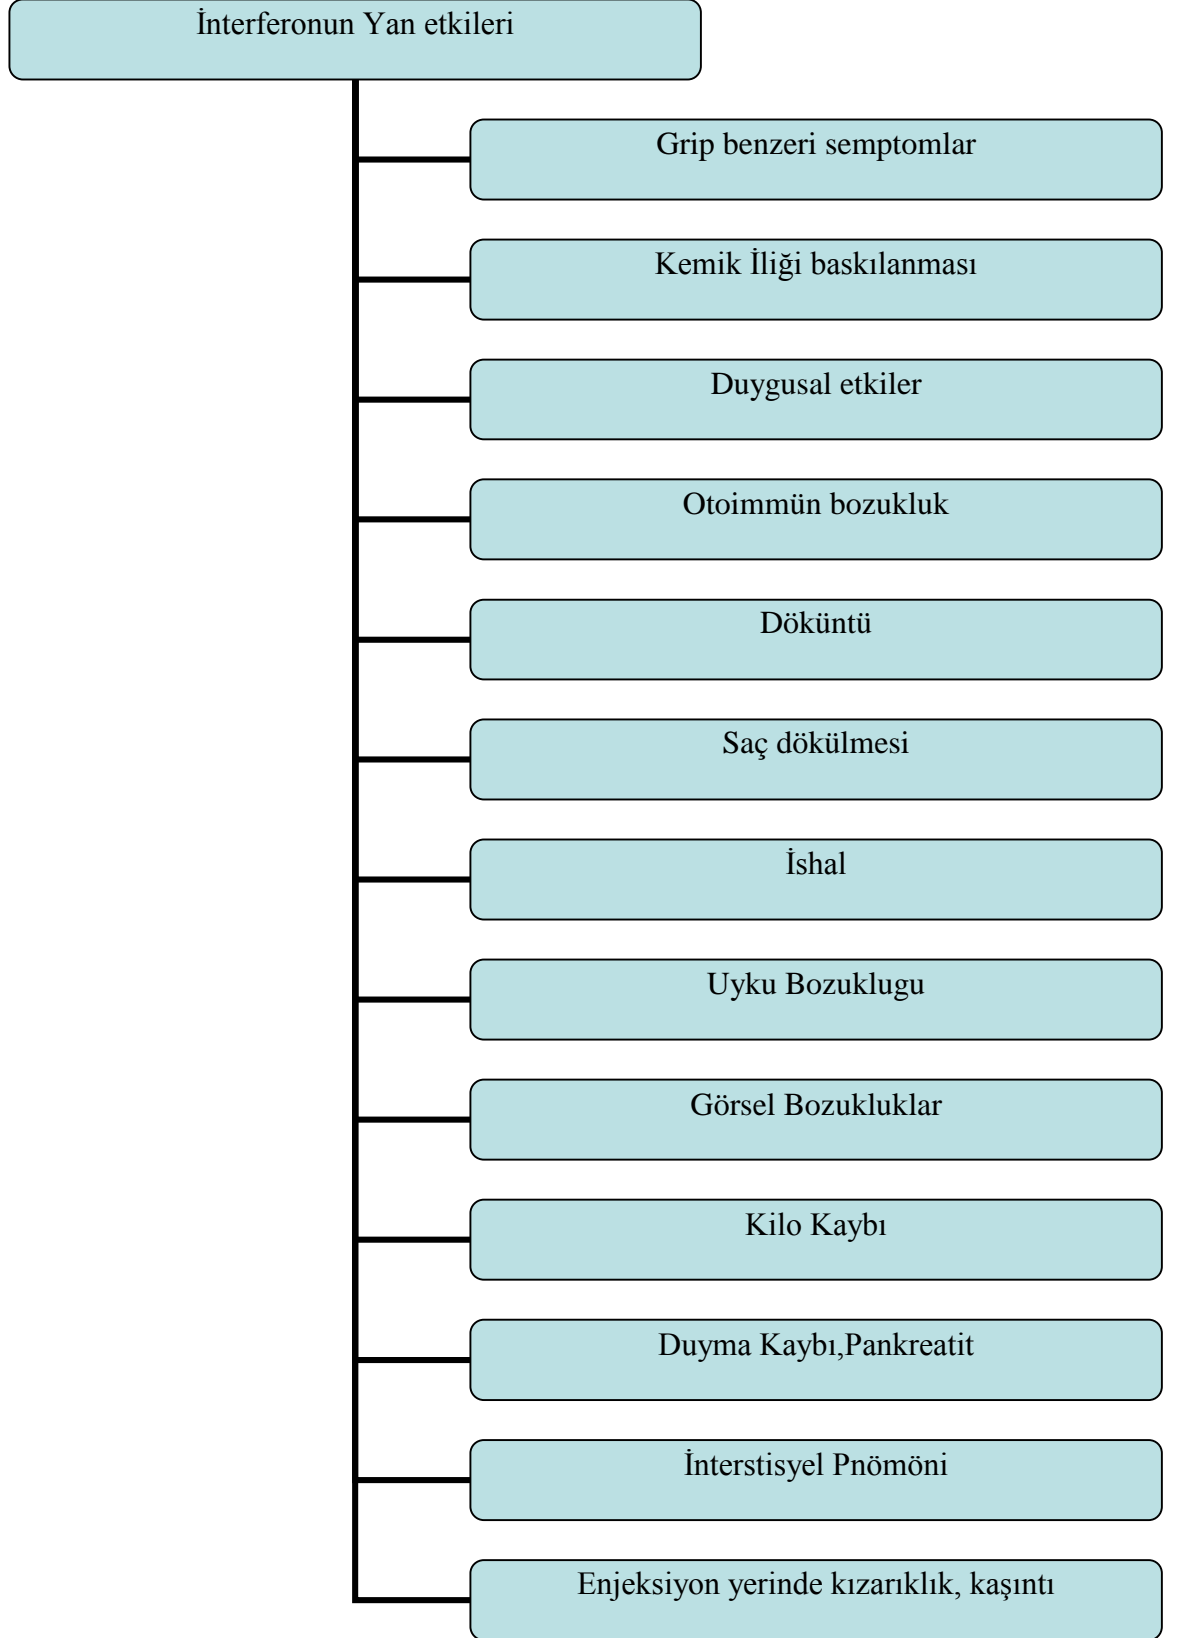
İnterferonun Yan etkileri

Grip benzeri semptomlar

Kemik İliği baskılanması

Duygusal etkiler

Otoimmün bozukluk

Döküntü

Saç dökülmesi

İshal

Uyku Bozuklugu

Görsel Bozukluklar

Kilo Kaybı

Duyma Kaybı,Pankreatit

İnterstisyel Pnömöni

Enjeksiyon yerinde kızarıklık, kaşıntı